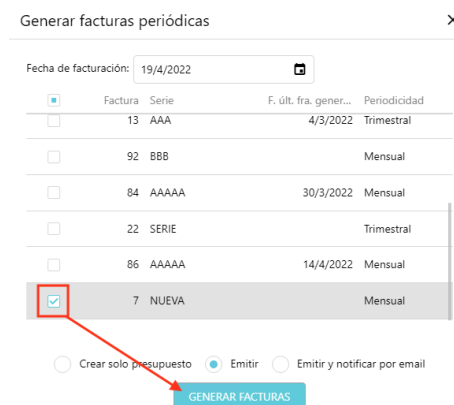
Generar facturas periódicas

×

Fecha de facturación: 19/4/2022

| | Factura | Serie | F. últ. fra. gener... | Periodicidad |
|---|---|---|---|---|
| | 13 | AAA | 4/3/2022 | Trimestral |
| | 92 | BBB | | Mensual |
| | 84 | AAAAA | 30/3/2022 | Mensual |
| | 22 | SERIE | | Trimestral |
| | 86 | AAAAA | 14/4/2022 | Mensual |
| ✓ | 7 | NUEVA | | Mensual |

Crear solo presupuesto   Emitir   Emitir y notificar por email

GENERAR FACTURAS